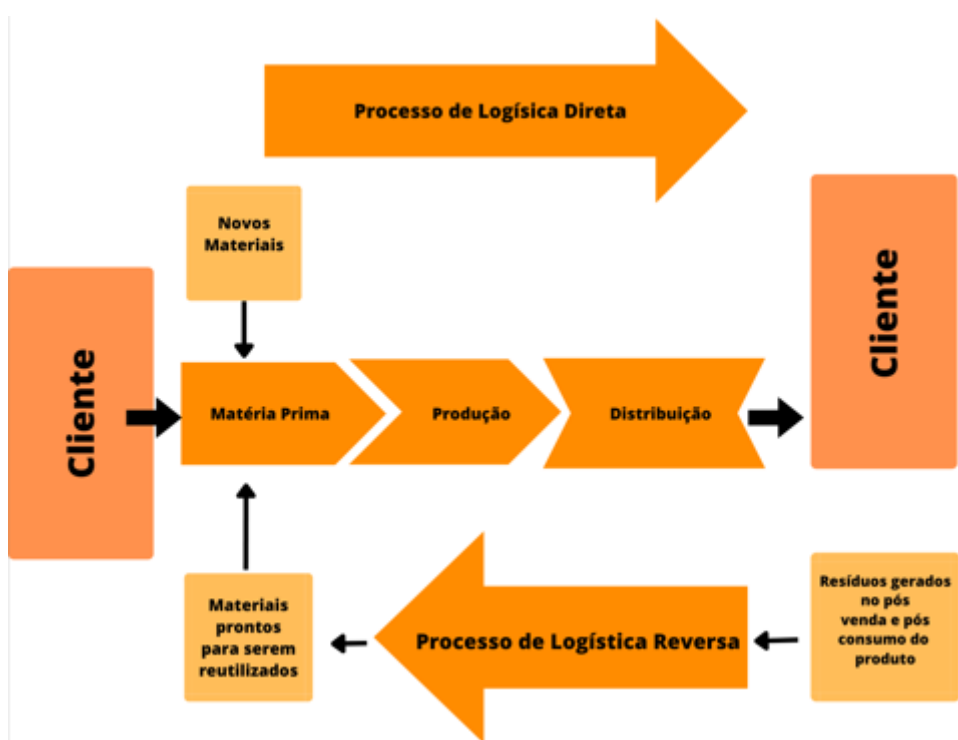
Processo de Logísica Direta

Novos Materiais

Cliente

Matéria Prima

Produção

Distribuição

Cliente

Materiais prontos para serem reutilizados

Processo de Logística Reversa

Resíduos gerados no pós venda e pós consumo do produto